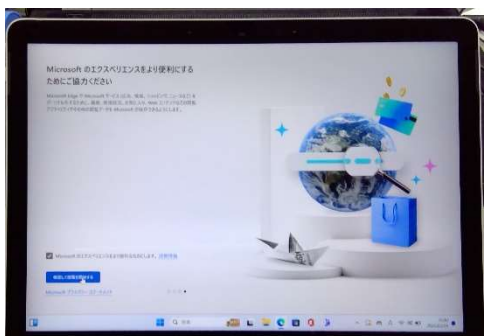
Microsoft のエクスペリエンスをより便利にするためにご協力ください

Microsoft Edge で Microsoft サービスによる、検索、ショッピング、ニュースなどをより使いやすくするため、閲覧、使用状況、お気に入り、Web コンテンツなどの閲覧アクティビティやその他の閲覧データを Microsoft が使用することを許可します。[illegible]

Microsoft がエクスペリエンスをより便利にすることを許可します。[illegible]

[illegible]

Microsoft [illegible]